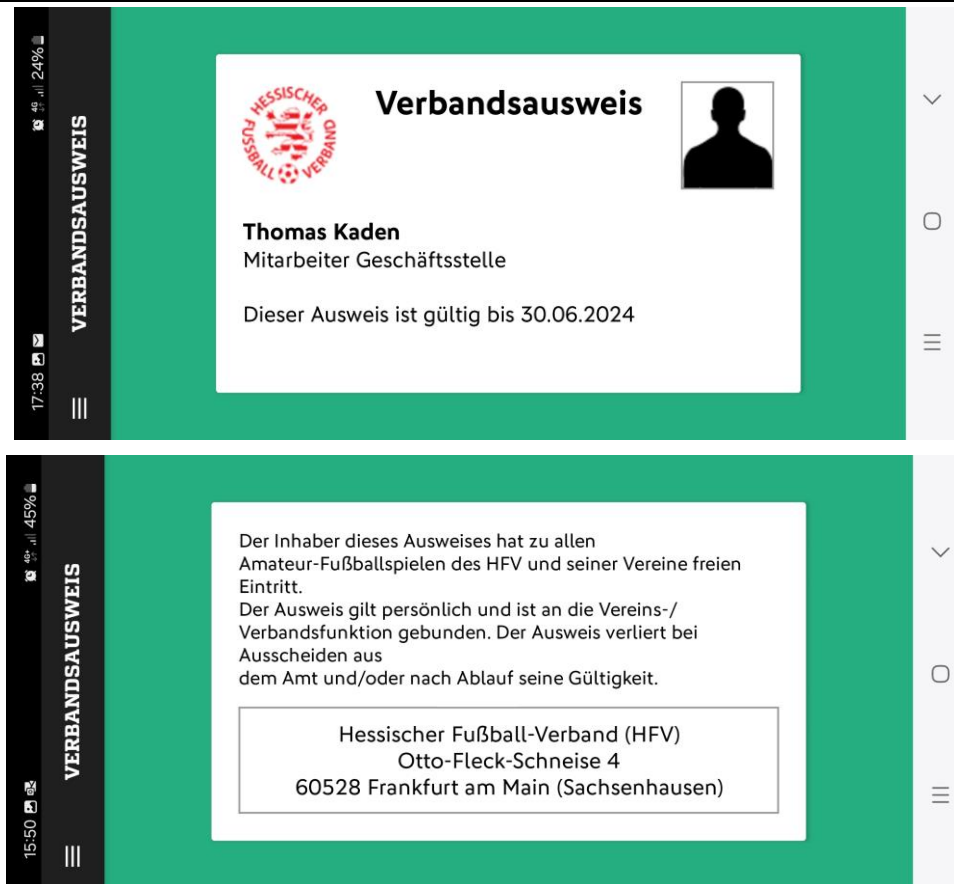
17:38 24%

VERBANDSAUSWEIS

HESSISCHER FUSSBALL VERBAND

Verbandsausweis

Thomas Kaden
Mitarbeiter Geschäftsstelle

Dieser Ausweis ist gültig bis 30.06.2024

15:50 45%

VERBANDSAUSWEIS

Der Inhaber dieses Ausweises hat zu allen Amateur-Fußballspielen des HFV und seiner Vereine freien Eintritt.
Der Ausweis gilt persönlich und ist an die Vereins-/ Verbandsfunktion gebunden. Der Ausweis verliert bei Ausscheiden aus
dem Amt und/oder nach Ablauf seine Gültigkeit.

Hessischer Fußball-Verband (HFV)
Otto-Fleck-Schneise 4
60528 Frankfurt am Main (Sachsenhausen)